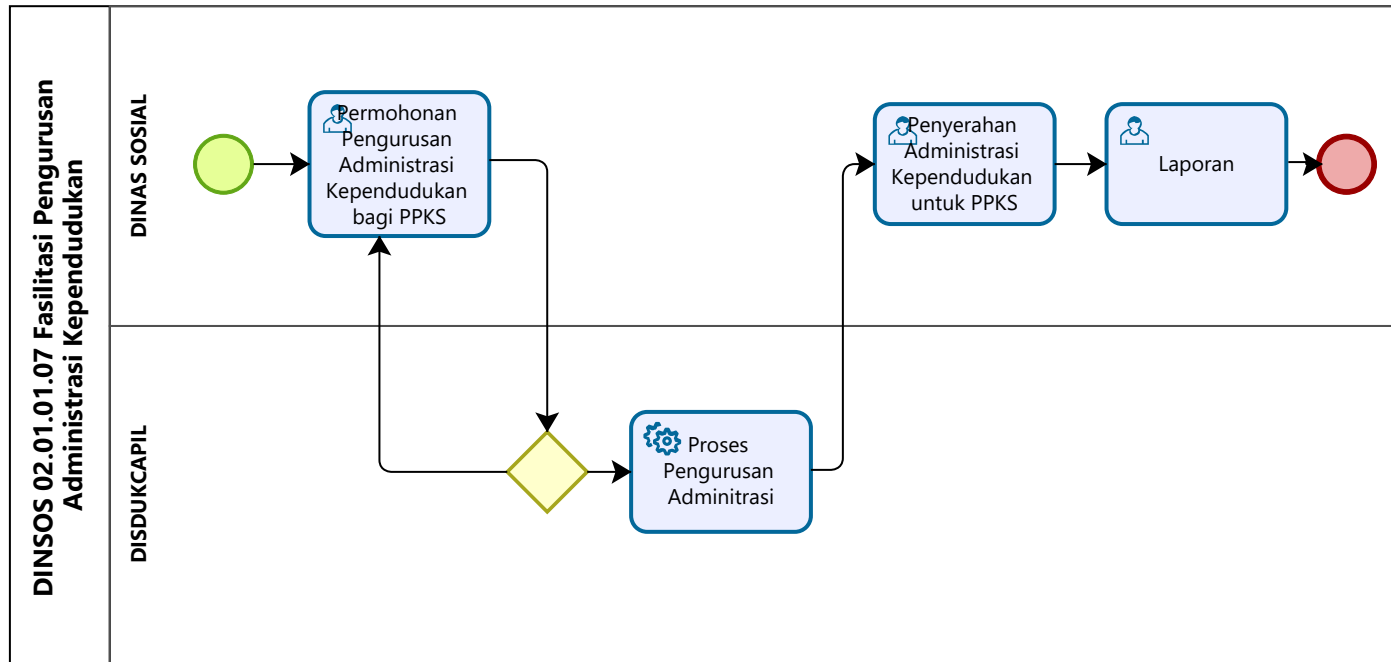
DINSOS 02.01.01.07 Fasilitasi Pengurusan Administrasi Kependudukan

DINAS SOSIAL

Permohonan Pengurusan Administrasi Kependudukan bagi PPKS

Penyerahan Administrasi Kependudukan untuk PPKS

Laporan

DISDUKCAPIL

Proses Pengurusan Adminitrasi